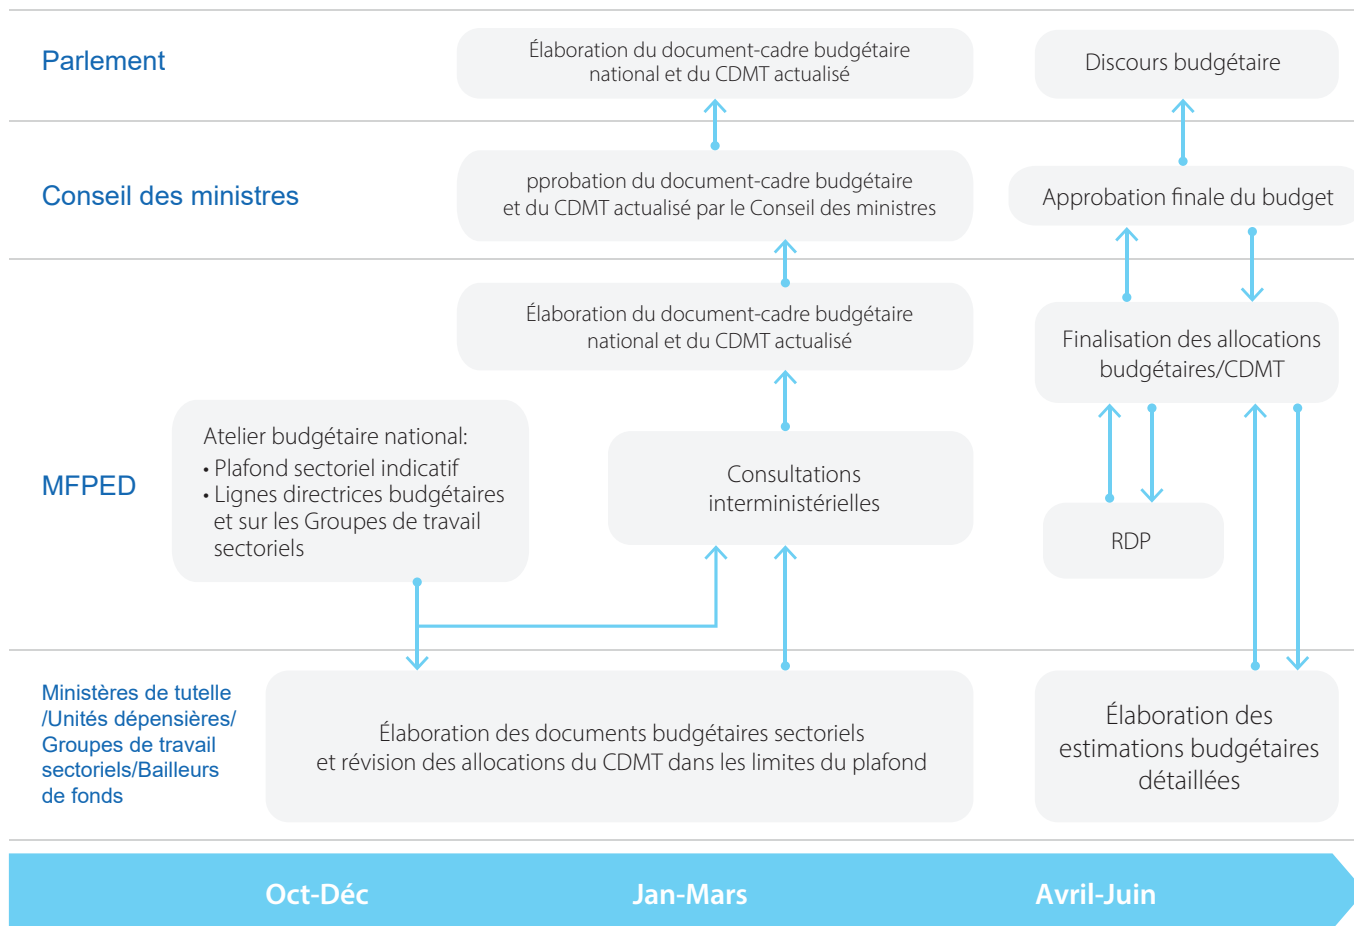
Parlement

Élaboration du document-cadre budgétaire national et du CDMT actualisé

Discours budgétaire

Conseil des ministres

pprobation du document-cadre budgétaire et du CDMT actualisé par le Conseil des ministres

Approbation finale du budget

Élaboration du document-cadre budgétaire national et du CDMT actualisé

Finalisation des allocations budgétaires/CDMT

MFPED

Atelier budgétaire national:
• Plafond sectoriel indicatif
• Lignes directrices budgétaires et sur les Groupes de travail sectoriels

Consultations interministérielles

RDP

Ministères de tutelle /Unités dépensières/ Groupes de travail sectoriels/Bailleurs de fonds

Élaboration des documents budgétaires sectoriels et révision des allocations du CDMT dans les limites du plafond

Élaboration des estimations budgétaires détaillées

Oct-Déc

Jan-Mars

Avril-Juin